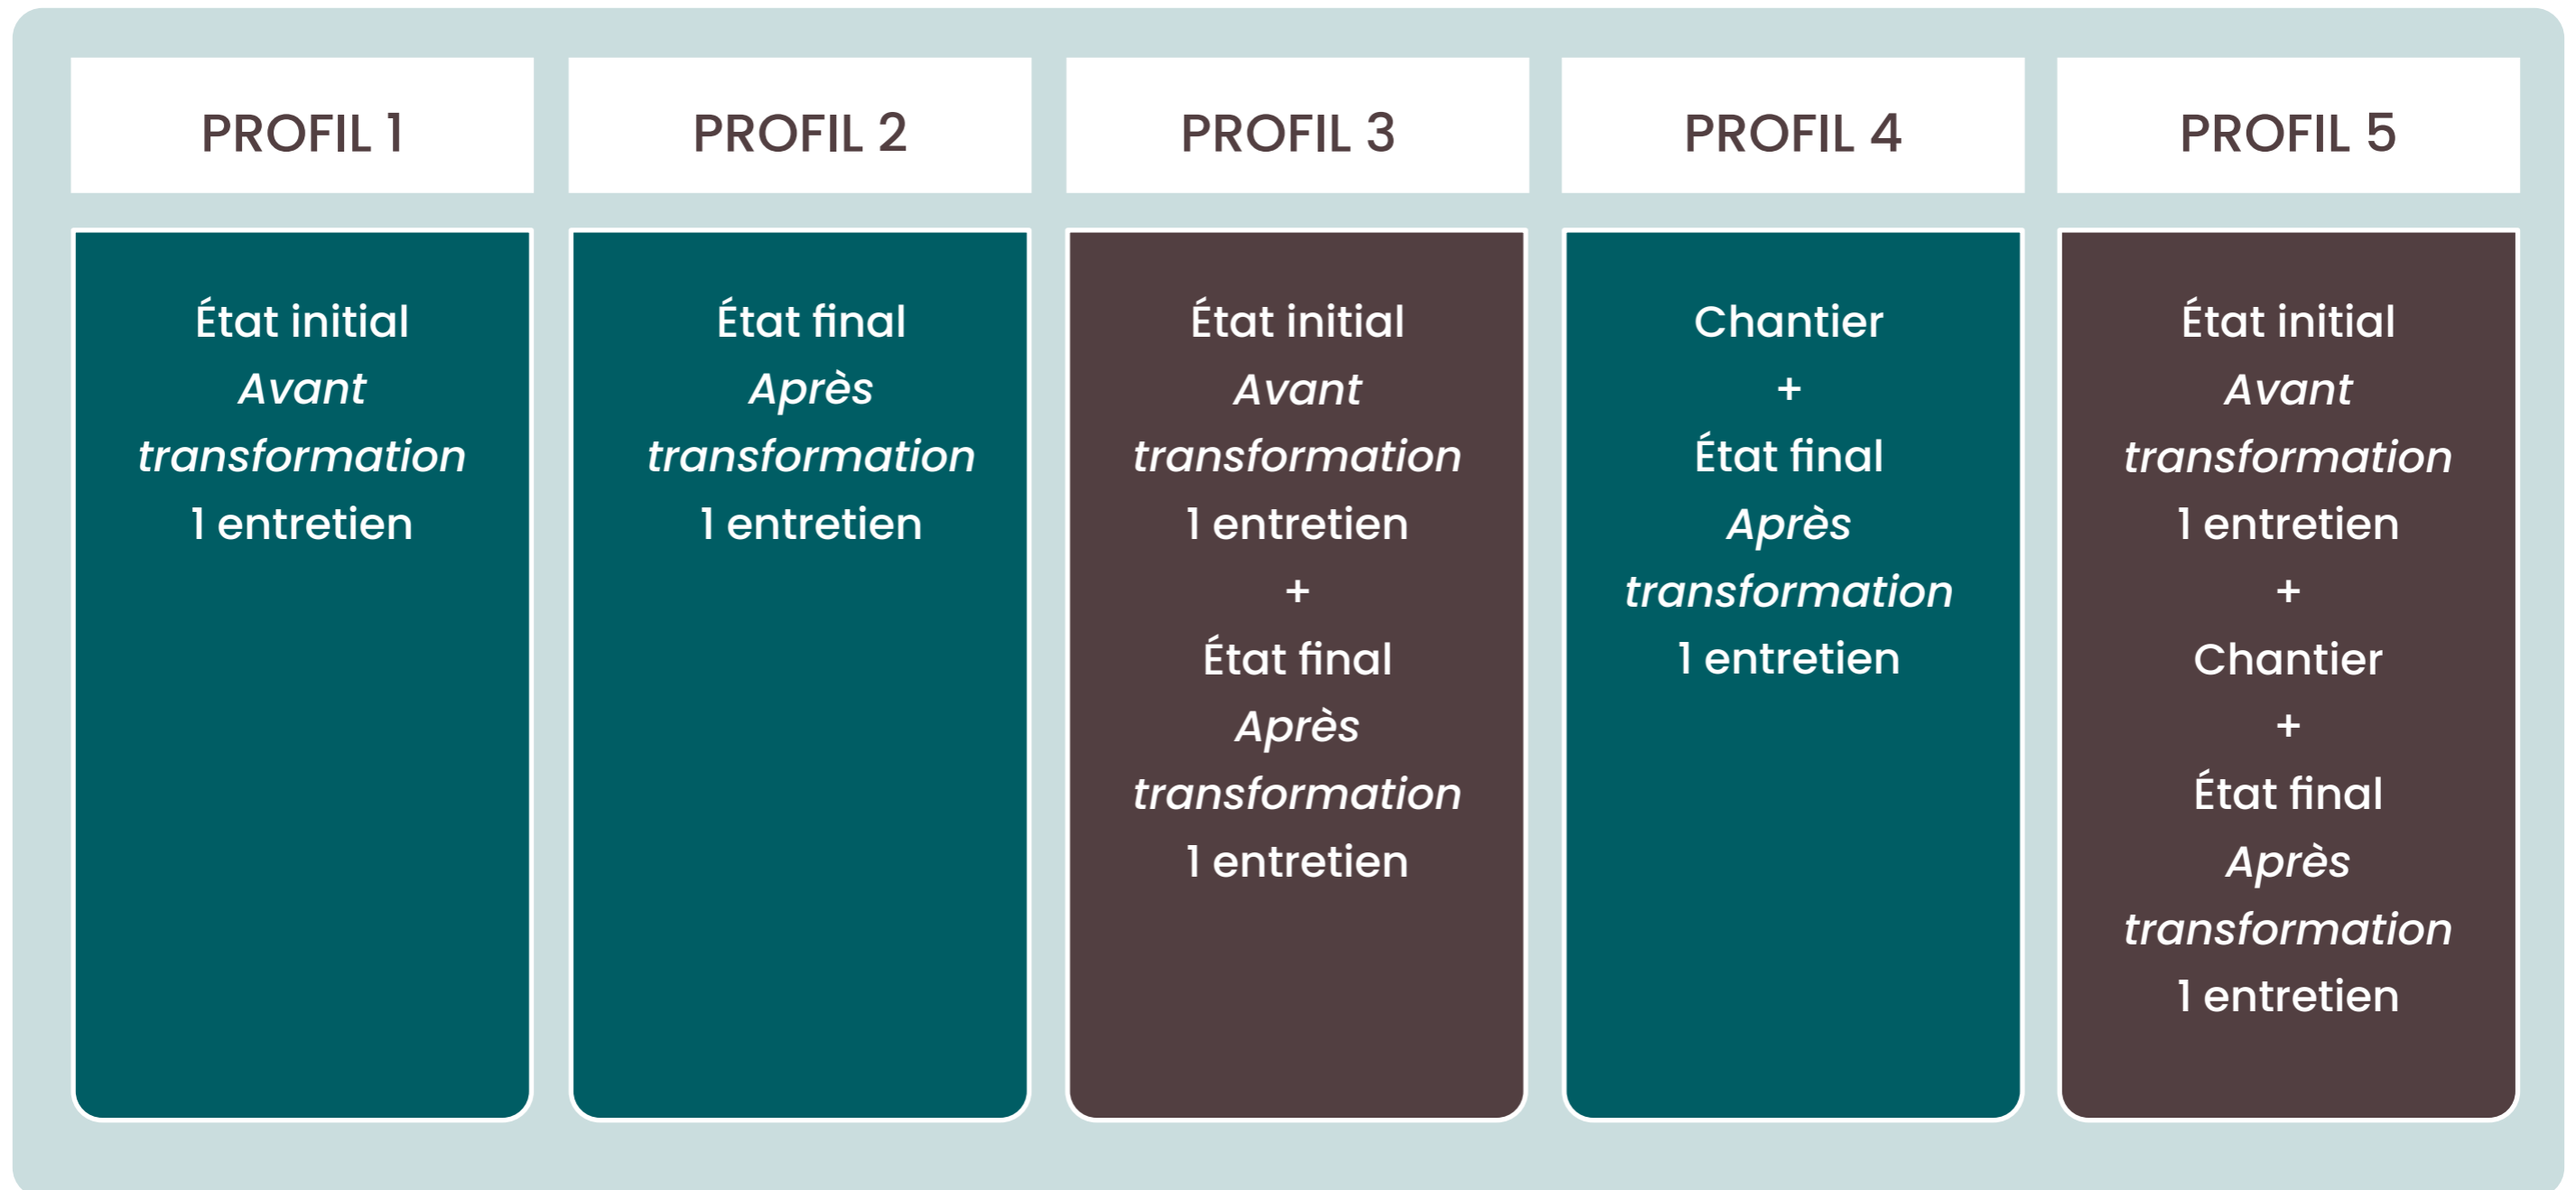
| PROFIL 1 | PROFIL 2 | PROFIL 3 | PROFIL 4 | PROFIL 5 |
|---|---|---|---|---|
| État initial *Avant transformation* 1 entretien | État final *Après transformation* 1 entretien | État initial *Avant transformation* 1 entretien + État final *Après transformation* 1 entretien | Chantier + État final *Après transformation* 1 entretien | État initial *Avant transformation* 1 entretien + Chantier + État final *Après transformation* 1 entretien |